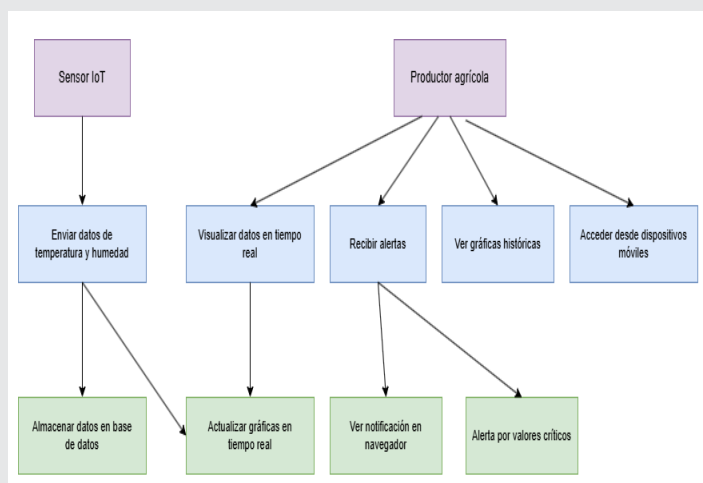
Sensor IoT

Productor agrícola

Enviar datos de temperatura y humedad

Visualizar datos en tiempo real

Recibir alertas

Ver gráficas históricas

Acceder desde dispositivos móviles

Almacenar datos en base de datos

Actualizar gráficas en tiempo real

Ver notificación en navegador

Alerta por valores críticos